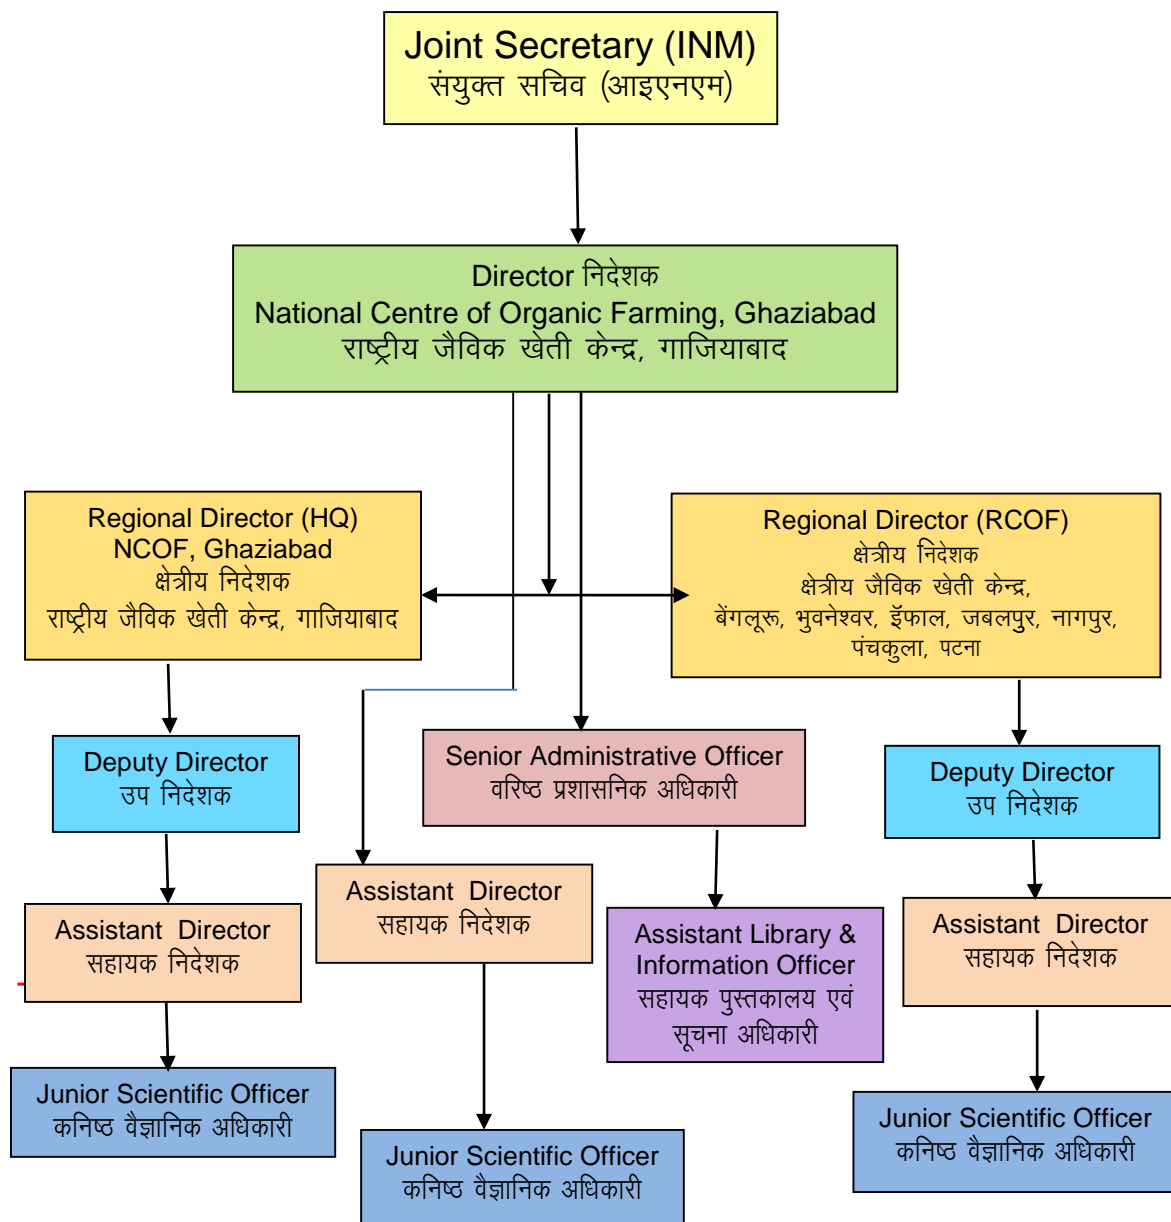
Joint Secretary (INM)
संयुक्त सचिव (आइएनएम)

Director निदेशक
National Centre of Organic Farming, Ghaziabad
राष्ट्रीय जैविक खेती केन्द्र, गाजियाबाद

Regional Director (HQ)
NCOF, Ghaziabad
क्षेत्रीय निदेशक
राष्ट्रीय जैविक खेती केन्द्र, गाजियाबाद

Regional Director (RCOF)
क्षेत्रीय निदेशक
क्षेत्रीय जैविक खेती केन्द्र,
बेंगलूरू, भुवनेश्वर, इँफाल, जबलपुर, नागपुर, पंचकुला, पटना

Deputy Director
उप निदेशक

Senior Administrative Officer
वरिष्ठ प्रशासनिक अधिकारी

Deputy Director
उप निदेशक

Assistant Director
सहायक निदेशक

Assistant Director
सहायक निदेशक

Assistant Library & Information Officer
सहायक पुस्तकालय एवं सूचना अधिकारी

Assistant Director
सहायक निदेशक

Junior Scientific Officer
कनिष्ठ वैज्ञानिक अधिकारी

Junior Scientific Officer
कनिष्ठ वैज्ञानिक अधिकारी

Junior Scientific Officer
कनिष्ठ वैज्ञानिक अधिकारी